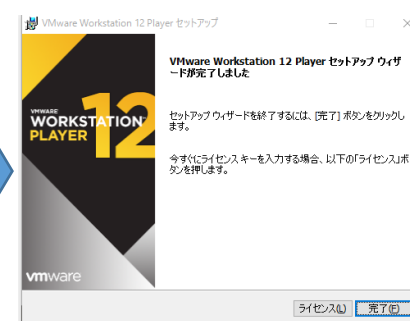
VMware Workstation 12 Player セットアップ

VMWARE WORKSTATION PLAYER 12

vmware

VMware Workstation 12 Player セットアップ ウィザードが完了しました

セットアップ ウィザードを終了するには、[完了] ボタンをクリックします。

今すぐにライセンス キーを入力する場合、以下の「ライセンス」ボタンを押します。

ライセンス(L)

完了(F)